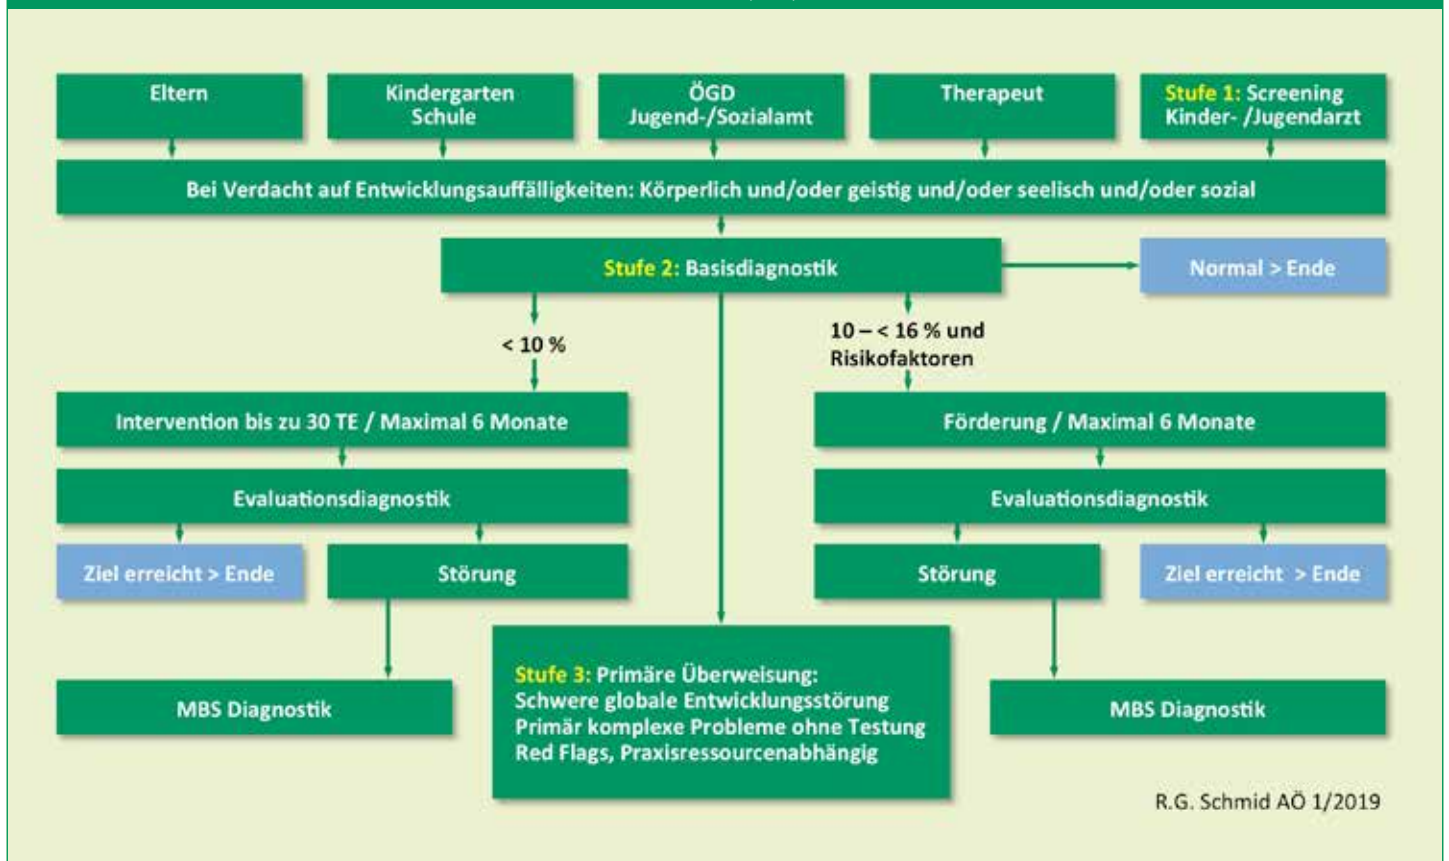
Eltern

Kindergarten
Schule

ÖGD
Jugend-/Sozialamt

Therapeut

Stufe 1: Screening
Kinder- /Jugendarzt

Bei Verdacht auf Entwicklungsauffälligkeiten: Körperlich und/oder geistig und/oder seelisch und/oder sozial

Stufe 2: Basisdiagnostik

Normal > Ende

< 10 %

10 – < 16 % und
Risikofaktoren

Intervention bis zu 30 TE / Maximal 6 Monate

Förderung / Maximal 6 Monate

Evaluationsdiagnostik

Evaluationsdiagnostik

Ziel erreicht > Ende

Störung

Störung

Ziel erreicht > Ende

MBS Diagnostik

Stufe 3: Primäre Überweisung:
Schwere globale Entwicklungsstörung
Primär komplexe Probleme ohne Testung
Red Flags, Praxisressourcenabhängig

MBS Diagnostik

R.G. Schmid AÖ 1/2019